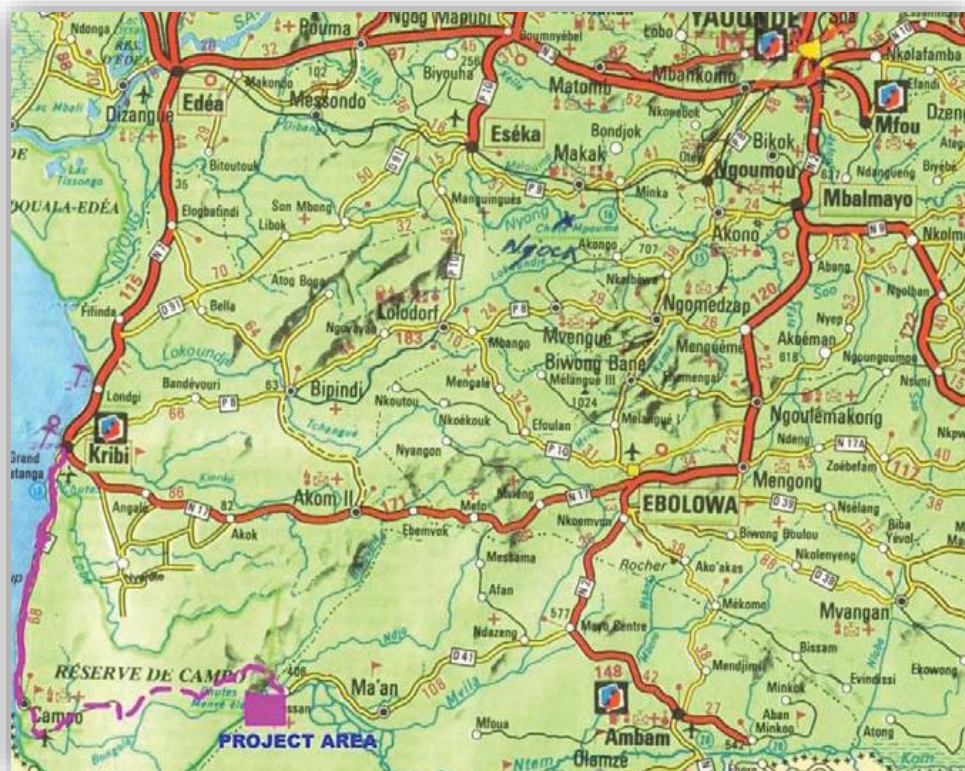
Ndonga
Pouma
Ngog Mapubi
YAOUNDE
Edéa
Makondo
Messondo
Biyouha
Boumnyébel
Lobo
Matomb
Mbankomo
Nkolafamba
Mfou
Dzeng
Dizangue
Eséka
Bondjok
Makak
Bikok
Ngoumou
Mbalmayo
Bitoutouk
Tissongo
DOUALA-EDÉA
Elogbatindi
Son Mbong
Libok
Manguinguel
Minka
Nyong
Akongo
Akono
Nkolmet
Ndangueng
Atog Boga
Lolodorf
Nkenbeva
Ngomedzap
Abang
Bella
Ngovayang
Mbango
Mvengue
Fifinda
183
Biwong Bane
Mengueme
Nyep
Akoeman
Lokoundje
Bipindi
Mengale
Melangue III
Ebemengal
Ngoulemakong
Londgi
Bandévouri
Nkoutou
1024
Kribi
Nkoékouk
Efoulan
Nsimi
Grand Batanga
Nyangon
Tchangue
Ndeng
Zoébefam
Mengong
EBOLOWA
Akom II
Meleng
Angala
Akok
Ebemvok
Nkoemvon
Biwong Bulu
Nselang
Biba Yevol
Messama
Rocher
Ako'akas
Nkolenyeng
Afan
Mékomo
Mvangan
577
Mayo Centre
Ndazeng
Bissam
RÉSERVE DE CAMPO
Ma'an
Mendjimo
Evindissi
Ekowong
Minkok
Aban Minkoo
Campo
Chutes Menvé élé
PROJECT AREA
Mfoua
Ambam
Olamze
Atong
Ntem
148